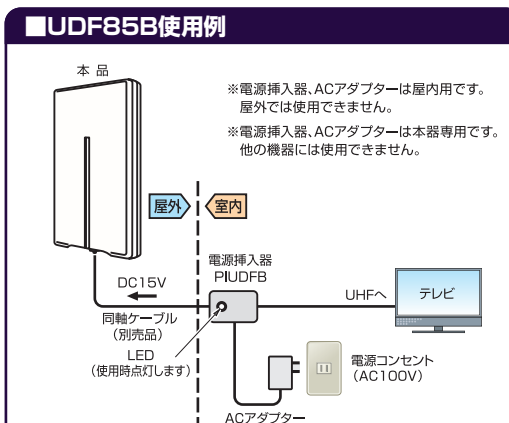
■UDF85B使用例

本 品

※電源挿入器、ACアダプターは屋内用です。屋外では使用できません。

※電源挿入器、ACアダプターは本器専用です。他の機器には使用できません。

屋外

室内

電源挿入器
PIUDFB

DC15V

UHFへ

テレビ

同軸ケーブル
（別売品）

LED
（使用時点灯します）

電源コンセント
（AC100V）

ACアダプター